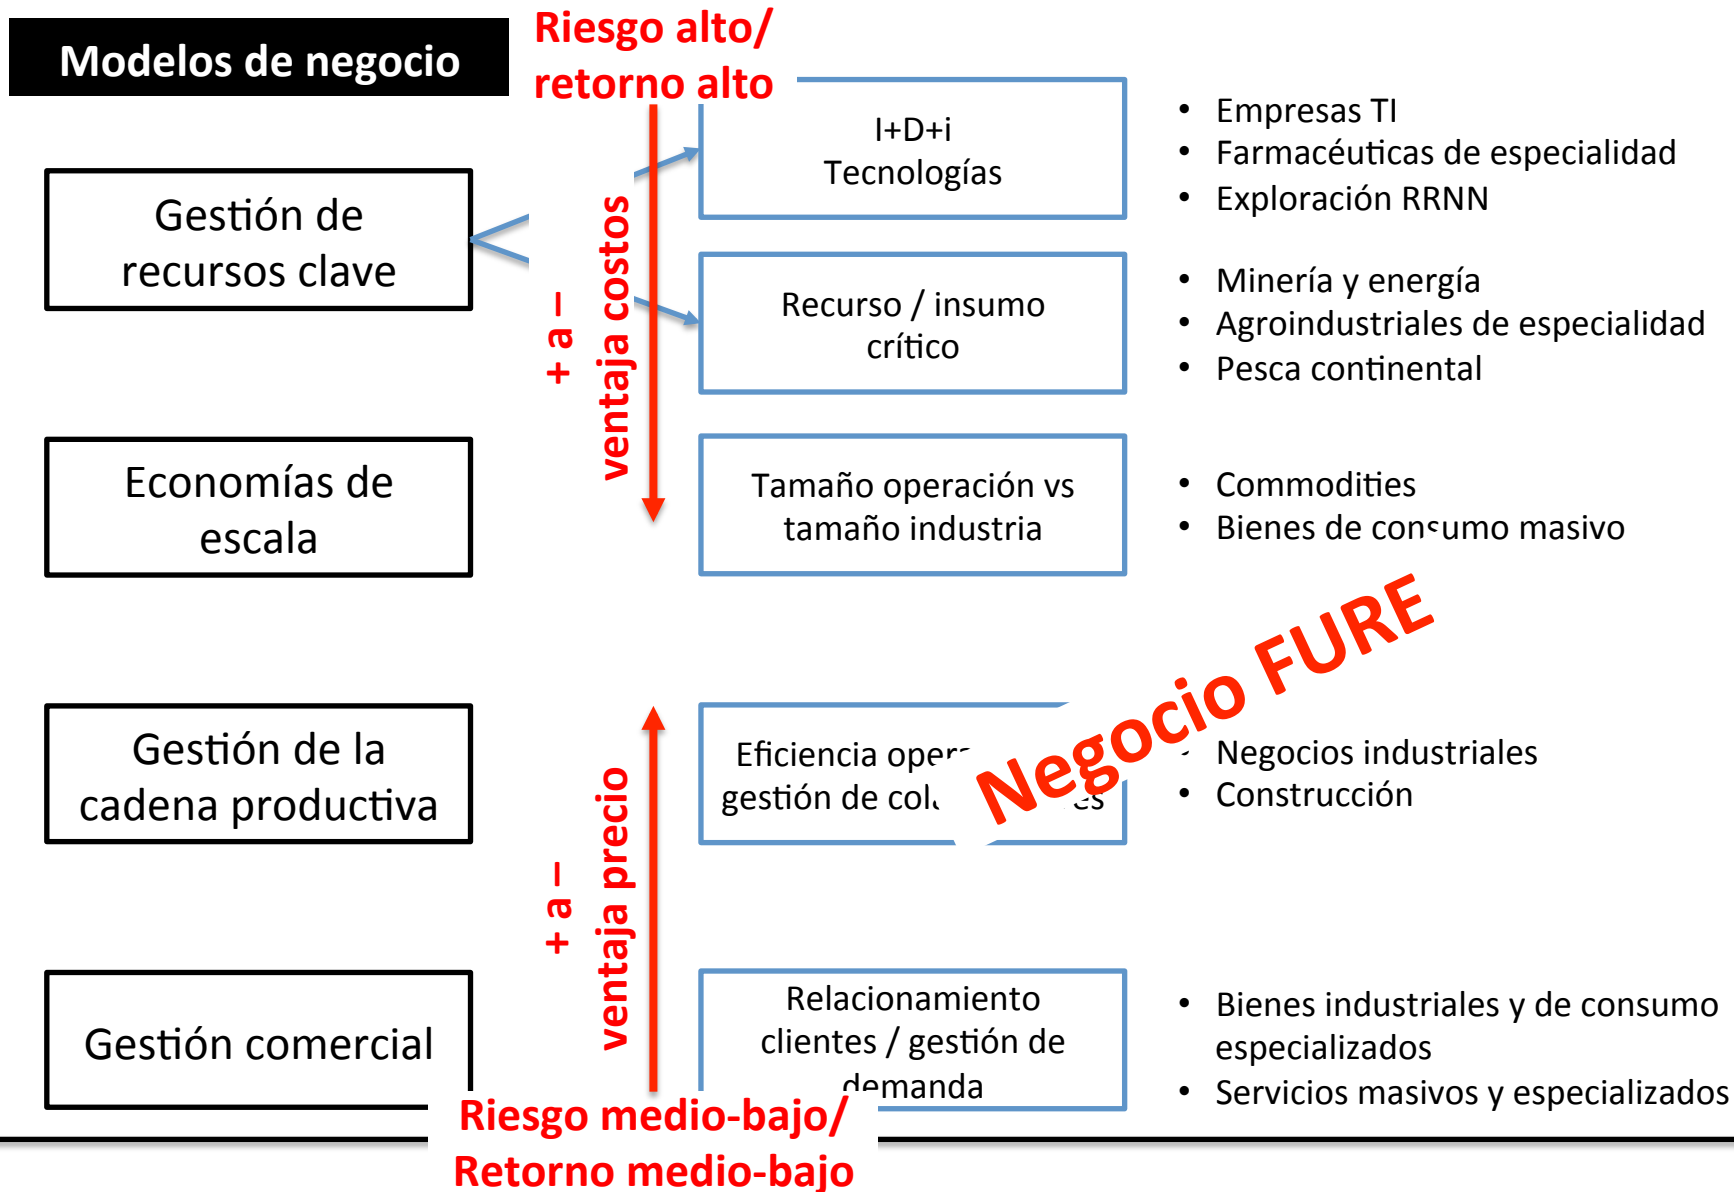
Modelos de negocio

Riesgo alto/ retorno alto

Gestión de recursos clave

+ a – ventaja costos

I+D+i Tecnologías

- Empresas TI
- Farmacéuticas de especialidad
- Exploración RRNN

Recurso / insumo crítico

- Minería y energía
- Agroindustriales de especialidad
- Pesca continental

Economías de escala

Tamaño operación vs tamaño industria

- Commodities
- Bienes de con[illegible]umo masivo

Negocio FURE

Gestión de la cadena productiva

+ a – ventaja precio

Eficiencia oper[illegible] gestión de co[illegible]

- Negocios industriales
- Construcción

Gestión comercial

Relacionamiento clientes / gestión de demanda

- Bienes industriales y de consumo especializados
- Servicios masivos y especializados

Riesgo medio-bajo/ Retorno medio-bajo